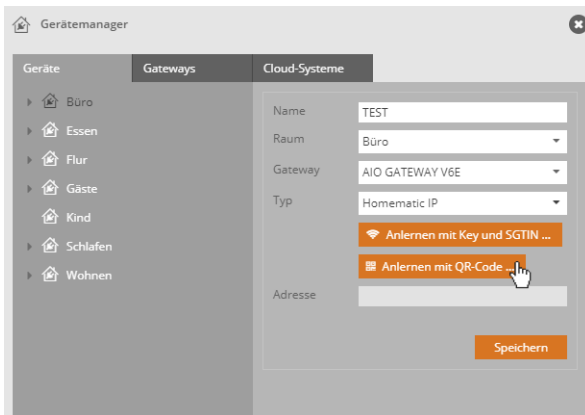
Gerätemanager

Geräte | Gateways | Cloud-Systeme

Büro
Essen
Flur
Gäste
Kind
Schlafen
Wohnen

Name TEST
Raum Büro
Gateway AIO GATEWAY V6E
Typ Homematic IP

Anlernen mit Key und SGTIN ...
Anlernen mit QR-Code ...

Adresse

Speichern